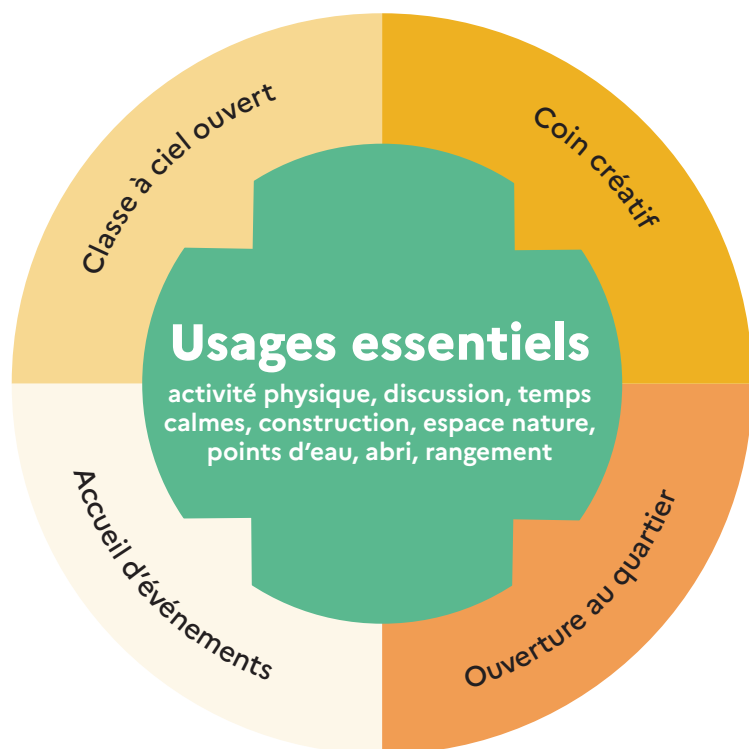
Classe à ciel ouvert

Coin créatif

Usages essentiels

activité physique, discussion, temps calmes, construction, espace nature, points d'eau, abri, rangement

Accueil d'événements

Ouverture au quartier